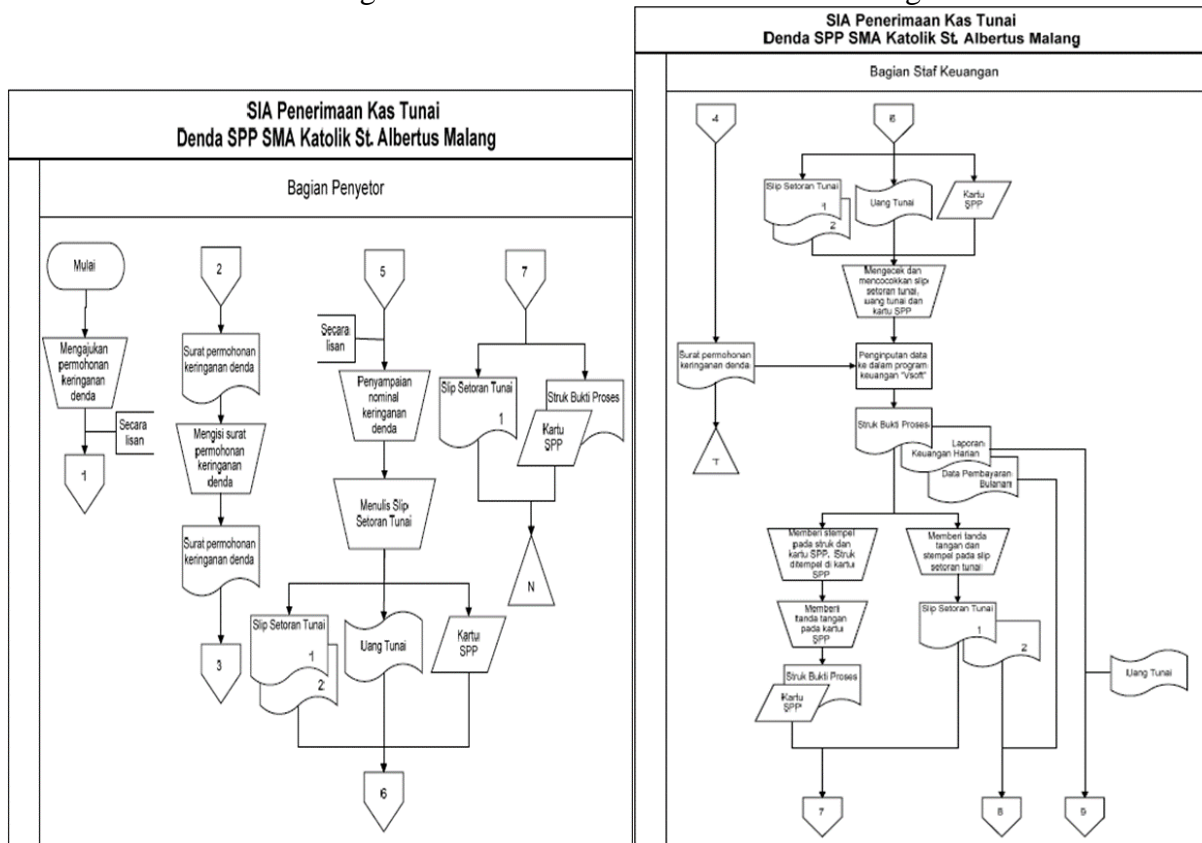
SIA Penerimaan Kas Tunai
Denda SPP SMA Katolik St. Albertus Malang

Bagian Penyetor

Mulai

Mengajukan permohonan keringanan denda

Secara lisan

1

2

Surat permohonan keringanan denda

Mengisi surat permohonan keringanan denda

Surat permohonan keringanan denda

3

5

Secara lisan

Penyampaian nominal keringanan denda

Menulis Slip Setoran Tunai

Slip Setoran Tunai
1
2

Uang Tunai

Kartu SPP

6

7

Slip Setoran Tunai
1

Struk Bukti Proses

Kartu SPP

N

SIA Penerimaan Kas Tunai
Denda SPP SMA Katolik St. Albertus Malang

Bagian Staf Keuangan

4

6

Slip Setoran Tunai
1
2

Uang Tunai

Kartu SPP

Mengecek dan mencocokkan slip setoran tunai, uang tunai dan kartu SPP

Surat permohonan keringanan denda

T

Penginputan data ke dalam program keuangan "Vsoft"

Struk Bukti Proses

Laporan Keuangan Harian

Data Pembayaran Bulanan

Memberi stempel pada struk dan kartu SPP. Struk ditempel di kartu SPP

Memberi tanda tangan pada kartu SPP

Struk Bukti Proses

Kartu SPP

Memberi tanda tangan dan stempel pada slip setoran tunai

Slip Setoran Tunai
1
2

Uang Tunai

7

8

9